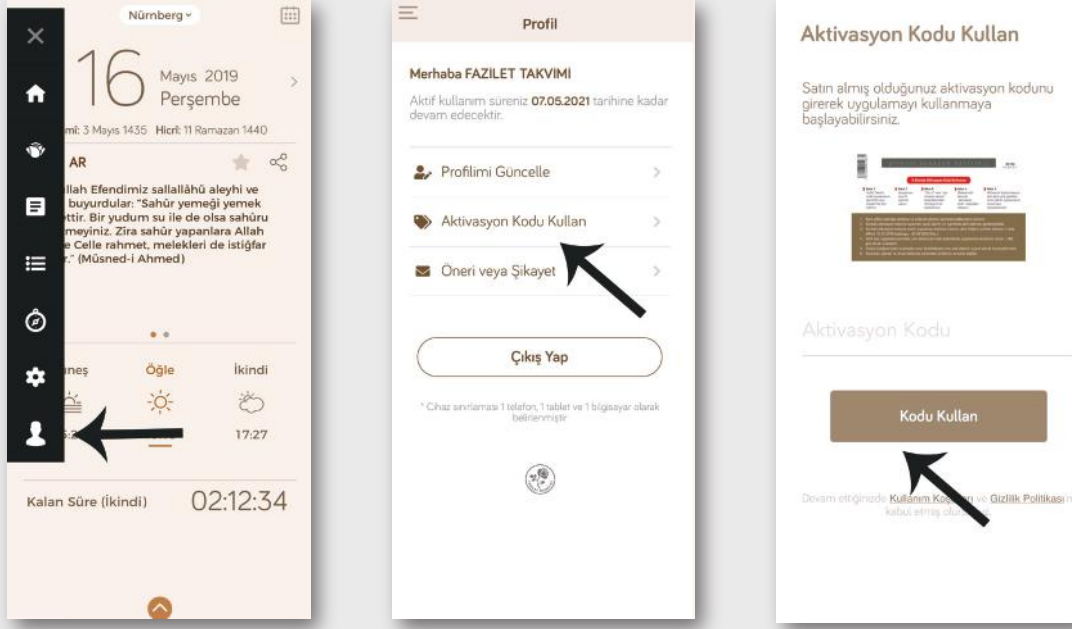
Nürnberg

16 Mayıs 2019 Perşembe

mi: 3 Mayıs 1435 Hicri: 11 Ramazan 1440

AR

llah Efendimiz sallallâhü aleyhi ve buyurdular: "Sahûr yemeği yemek ttir. Bir yudum su ile de olsa sahûru meyiniz. Zira sahûr yapanlara Allah e Celle rahmet, melekleri de istiğfar r." (Müsned-i Ahmed)

neş Öğle İkindi

17:27

Kalan Süre (İkindi) 02:12:34

Profil

Merhaba FAZILET TAKVIMI

Aktif kullanım süreniz 07.05.2021 tarihine kadar devam edecektir.

Profilimi Güncelle

Aktivasyon Kodu Kullan

Öneri veya Şikayet

Çıkış Yap

* Cihaz sınırlaması 1 telefon, 1 tablet ve 1 bilgisayar olarak belirlenmiştir

Aktivasyon Kodu Kullan

Satın almış olduğunuz aktivasyon kodunu girerek uygulamayı kullanmaya başlayabilirsiniz.

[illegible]

Aktivasyon Kodu

Kodu Kullan

Devam ettiğinizde Kullanım Koş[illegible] ve Gizlilik Politikası'n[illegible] kabul etmiş olur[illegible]